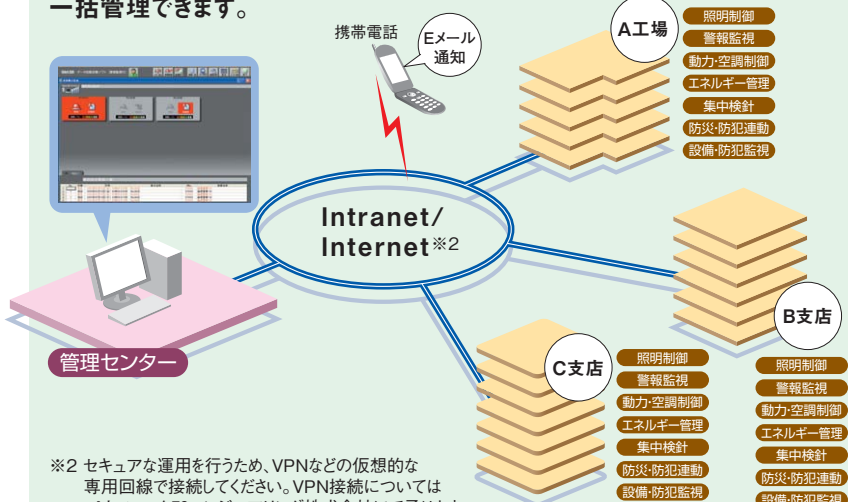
一括管理できます。

携帯電話

Eメール通知

A工場

照明制御
警報監視
動力·空調制御
エネルギー管理
集中検針
防災·防犯連動
設備·防犯監視

Intranet/
Internet※2

B支店

照明制御
警報監視
動力·空調制御
エネルギー管理
集中検針
防災·防犯連動
設備·防犯監視

C支店

照明制御
警報監視
動力·空調制御
エネルギー管理
集中検針
防災·防犯連動
設備·防犯監視

管理センター

※2 セキュアな運用を行うため、VPNなどの仮想的な専用回線で接続してください。VPN接続については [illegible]